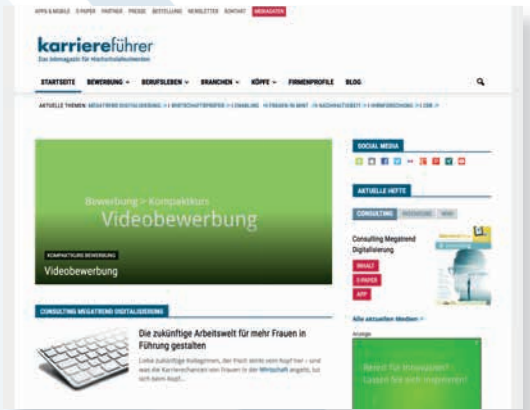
APPS & MOBILE E-PAPER PARTNER PRESSE BESTELLUNG NEWSLETTER KONTAKT MEDIADATEN

karriereführer
Das Jobmagazin für Hochschulabsolventen

STARTSEITE BEWERBUNG BERUFSLEBEN BRANCHEN KÖPFE FIRMENPROFILE BLOG

AKTUELLE THEMEN: MEGATREND DIGITALISIERUNG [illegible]

Bewerbung > Kompaktkurs
Videobewerbung

KOMPAKTKURS BEWERBUNG
Videobewerbung

CONSULTING MEGATREND DIGITALISIERUNG

Die zukünftige Arbeitswelt für mehr Frauen in Führung gestalten

Liebe zukünftige Kolleginnen, der Plott dreht sein Kopf hier – und was die Karrierechancen von Frauen in der Wirtschaft angeht, ist sich beim Kopf...

SOCIAL MEDIA

AKTUELLE HEFTE

CONSULTING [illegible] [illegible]

Consulting Megatrend Digitalisierung

INHALT
E-PAPER
APP

Alle aktuellen Medien »

Anzeige

Bereit für Innovation?
Lassen Sie sich inspirieren!